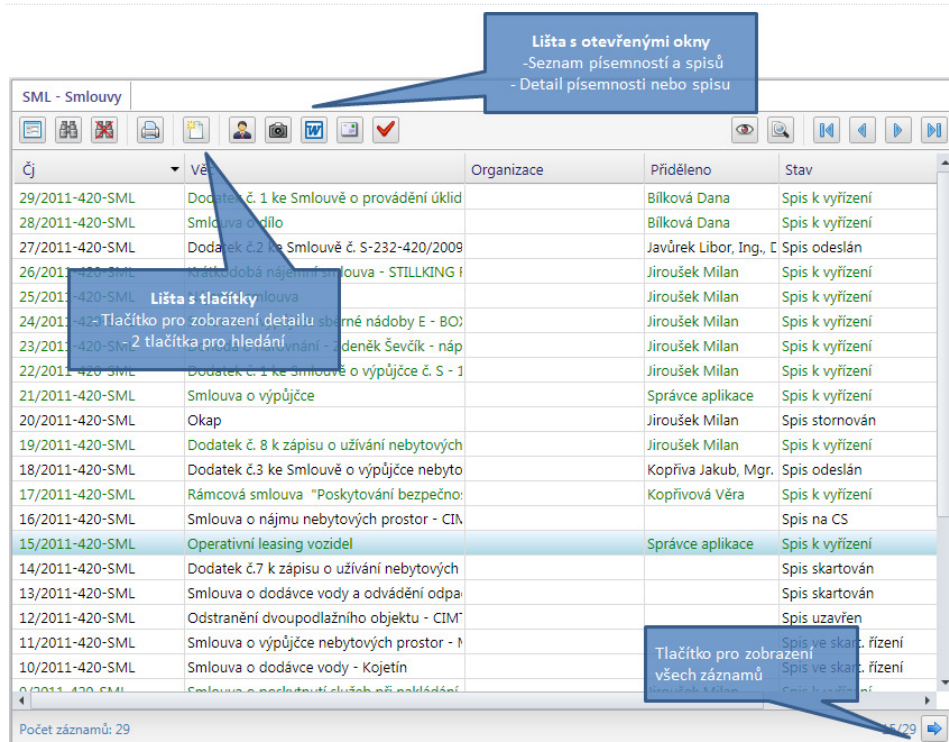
Lišta s otevřenými okny
-Seznam písemností a spisů
- Detail písemnosti nebo spisu

SML - Smlouvy

| Čj | Věc | Organizace | Přiděleno | Stav |
|---|---|---|---|---|
| 29/2011-420-SML | Dodatek č. 1 ke Smlouvě o provádění úklid | | Bílková Dana | Spis k vyřízení |
| 28/2011-420-SML | Smlouva o dílo | | Bílková Dana | Spis k vyřízení |
| 27/2011-420-SML | Dodatek č.2 ke Smlouvě č. S-232-420/2009 | | Javůrek Libor, Ing., D | Spis odeslán |
| 26/2011-420-SML | Krátkodobá nájemní smlouva - STILLKING F | | Jiroušek Milan | Spis k vyřízení |
| 25/2011-420-SML | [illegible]smlouva | | Jiroušek Milan | Spis k vyřízení |
| 24/2011-420-SML | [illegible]sběrné nádoby E - BOX | | Jiroušek Milan | Spis k vyřízení |
| 23/2011-420-SML | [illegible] o nahrávání - Zdeněk Ševčík - náp | | Jiroušek Milan | Spis k vyřízení |
| 22/2011-420-SML | Dodatek č. 1 ke Smlouvě o výpůjčce č. S - 1 | | Jiroušek Milan | Spis k vyřízení |
| 21/2011-420-SML | Smlouva o výpůjčce | | Správce aplikace | Spis k vyřízení |
| 20/2011-420-SML | Okap | | Jiroušek Milan | Spis stornován |
| 19/2011-420-SML | Dodatek č. 8 k zápisu o užívání nebytových | | Jiroušek Milan | Spis k vyřízení |
| 18/2011-420-SML | Dodatek č.3 ke Smlouvě o výpůjčce nebyto | | Kopřiva Jakub, Mgr. | Spis odeslán |
| 17/2011-420-SML | Rámcová smlouva "Poskytování bezpečno: | | Kopřivová Věra | Spis k vyřízení |
| 16/2011-420-SML | Smlouva o nájmu nebytových prostor - CIN | | | Spis na CS |
| 15/2011-420-SML | Operativní leasing vozidel | | Správce aplikace | Spis k vyřízení |
| 14/2011-420-SML | Dodatek č.7 k zápisu o užívání nebytových | | | Spis skartován |
| 13/2011-420-SML | Smlouva o dodávce vody a odvádění odpa | | | Spis skartován |
| 12/2011-420-SML | Odstranění dvoupodlažního objektu - CIMT | | | Spis uzavřen |
| 11/2011-420-SML | Smlouva o výpůjčce nebytových prostor - N | | | Spis ve skart. řízení |
| 10/2011-420-SML | Smlouva o dodávce vody - Kojetín | | | Spis ve skart. řízení |
| 9/2011-420-SML | Smlouva o poskytnutí služeb při nakládání | | Jiroušek Milan | Spis k vyřízení |

Lišta s tlačítky
Tlačítko pro zobrazení detailu
2 tlačítka pro hledání

Tlačítko pro zobrazení
všech záznamů

Počet záznamů: 29
25/29